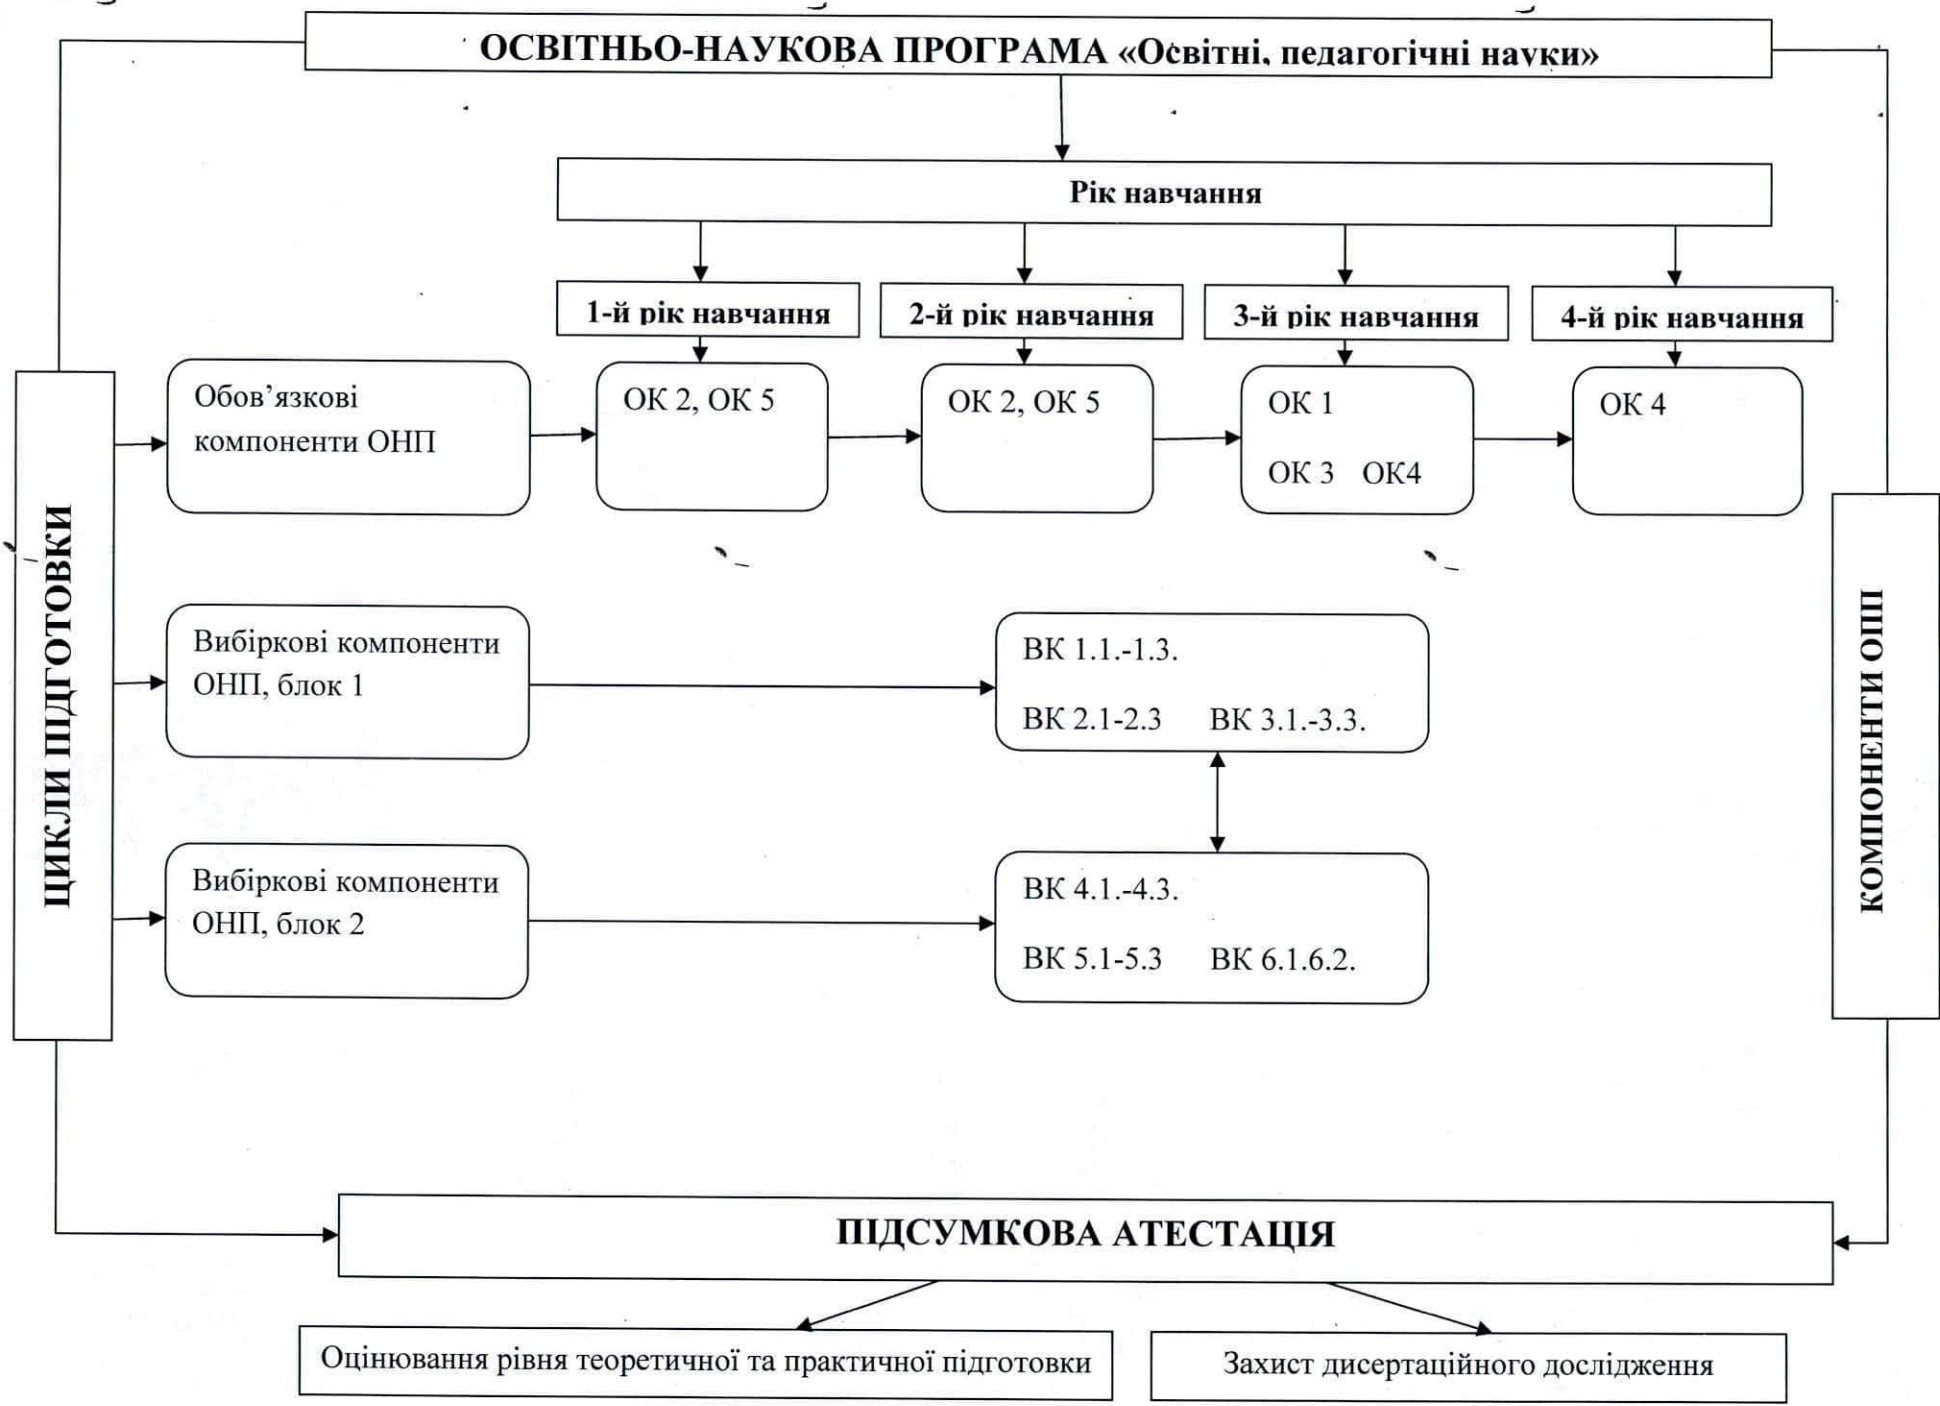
ОСВІТНЬО-НАУКОВА ПРОГРАМА «Освітні, педагогічні науки»

Рік навчання

1-й рік навчання

2-й рік навчання

3-й рік навчання

4-й рік навчання

ЦИКЛИ ПІДГОТОВКИ

Обов'язкові компоненти ОНП

ОК 2, ОК 5

ОК 2, ОК 5

ОК 1

ОК 3 ОК4

ОК 4

Вибіркові компоненти ОНП, блок 1

ВК 1.1.-1.3.

ВК 2.1-2.3 ВК 3.1.-3.3.

Вибіркові компоненти ОНП, блок 2

ВК 4.1.-4.3.

ВК 5.1-5.3 ВК 6.1.6.2.

КОМПОНЕНТИ ОПП

ПІДСУМКОВА АТЕСТАЦІЯ

Оцінювання рівня теоретичної та практичної підготовки

Захист дисертаційного дослідження